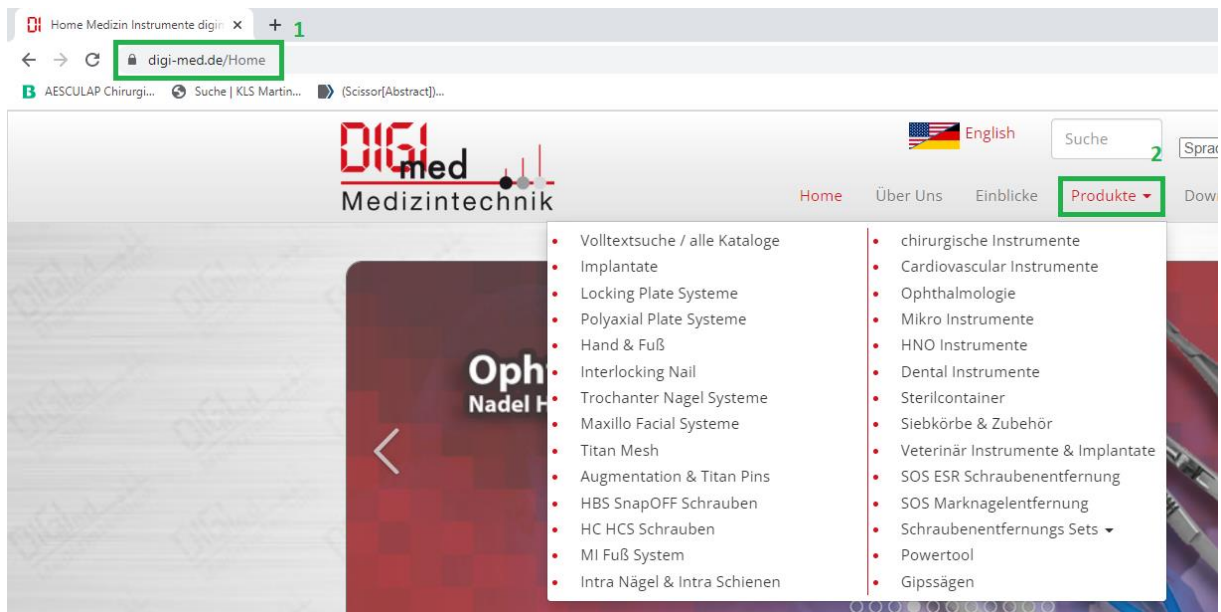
Home Medizin Instrumente digi ×
+ 1

digi-med.de/Home

AESCULAP Chirurgi... Suche | KLS Martin... (Scissor[Abstract])...

DIGI med Medizintechnik

English

Suche

2

Sprac

Home Über Uns Einblicke Produkte ▾ Dow

Oph
Nadel H

- Volltextsuche / alle Kataloge
- Implantate
- Locking Plate Systeme
- Polyaxial Plate Systeme
- Hand & Fuß
- Interlocking Nail
- Trochanter Nagel Systeme
- Maxillo Facial Systeme
- Titan Mesh
- Augmentation & Titan Pins
- HBS SnapOFF Schrauben
- HC HCS Schrauben
- MI Fuß System
- Intra Nägel & Intra Schienen

- chirurgische Instrumente
- Cardiovascular Instrumente
- Ophthalmologie
- Mikro Instrumente
- HNO Instrumente
- Dental Instrumente
- Sterilcontainer
- Siebkörbe & Zubehör
- Veterinär Instrumente & Implantate
- SOS ESR Schraubenentfernung
- SOS Marknagelentfernung
- Schraubenentfernungs Sets ▾
- Powertool
- Gipssägen